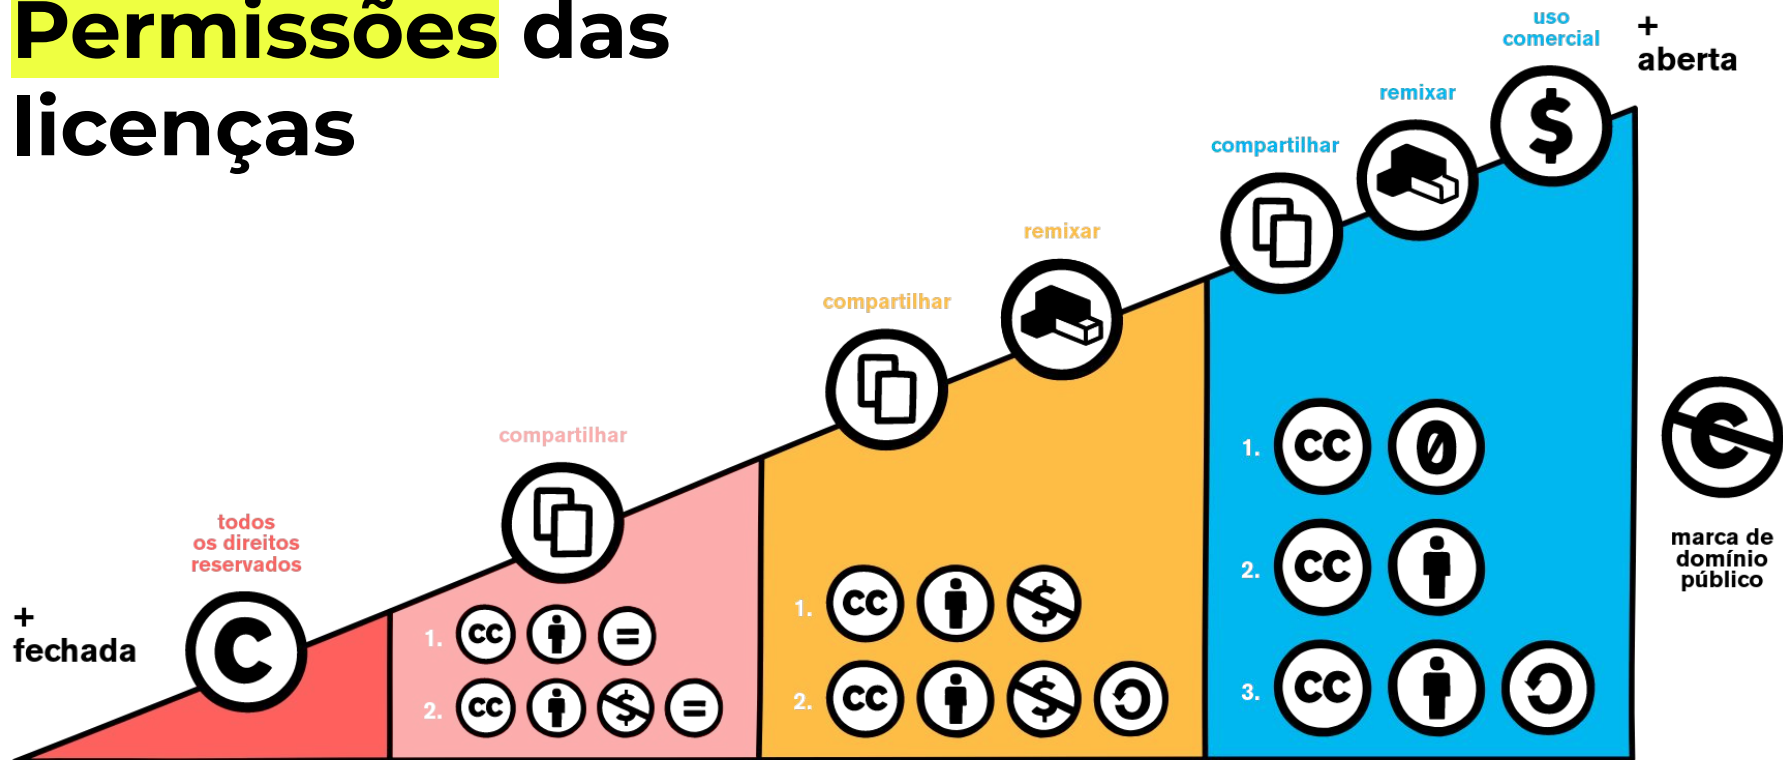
Permissões das licenças

uso comercial

+ aberta

remixar

compartilhar

remixar

compartilhar

compartilhar

todos os direitos reservados

+ fechada

1.

2.

1.

2.

1.

2.

3.

marca de domínio público